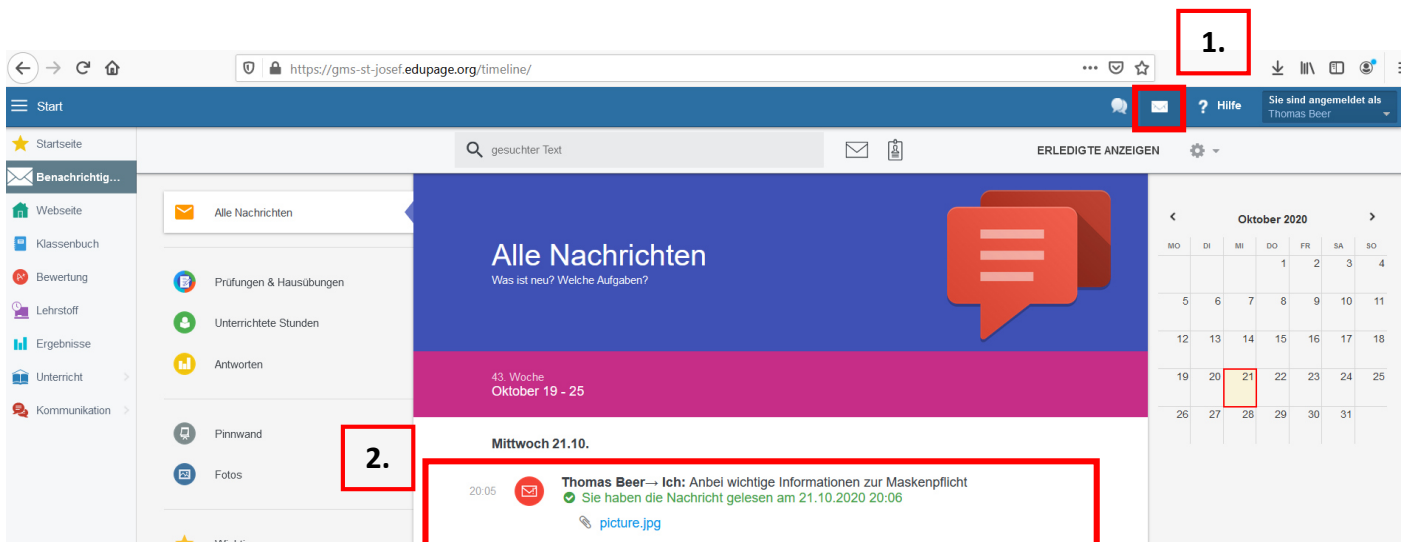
1.

https://gms-st-josef.edupage.org/timeline/

Start

Hilfe

Sie sind angemeldet als
Thomas Beer

Startseite
Benachrichtig...
Webseite
Klassenbuch
Bewertung
Lehrstoff
Ergebnisse
Unterricht
Kommunikation

gesuchter Text

ERLEDIGTE ANZEIGEN

Alle Nachrichten

Prüfungen & Hausübungen
Unterrichtete Stunden
Antworten

Pinnwand
Fotos

Alle Nachrichten
Was ist neu? Welche Aufgaben?

43. Woche
Oktober 19 - 25

Mittwoch 21.10.

2.

20:05 Thomas Beer→ Ich: Anbei wichtige Informationen zur Maskenpflicht
Sie haben die Nachricht gelesen am 21.10.2020 20:06
picture.jpg

Oktober 2020

| MO | DI | MI | DO | FR | SA | SO |
|---|---|---|---|---|---|---|
| | | | 1 | 2 | 3 | 4 |
| 5 | 6 | 7 | 8 | 9 | 10 | 11 |
| 12 | 13 | 14 | 15 | 16 | 17 | 18 |
| 19 | 20 | 21 | 22 | 23 | 24 | 25 |
| 26 | 27 | 28 | 29 | 30 | 31 | |